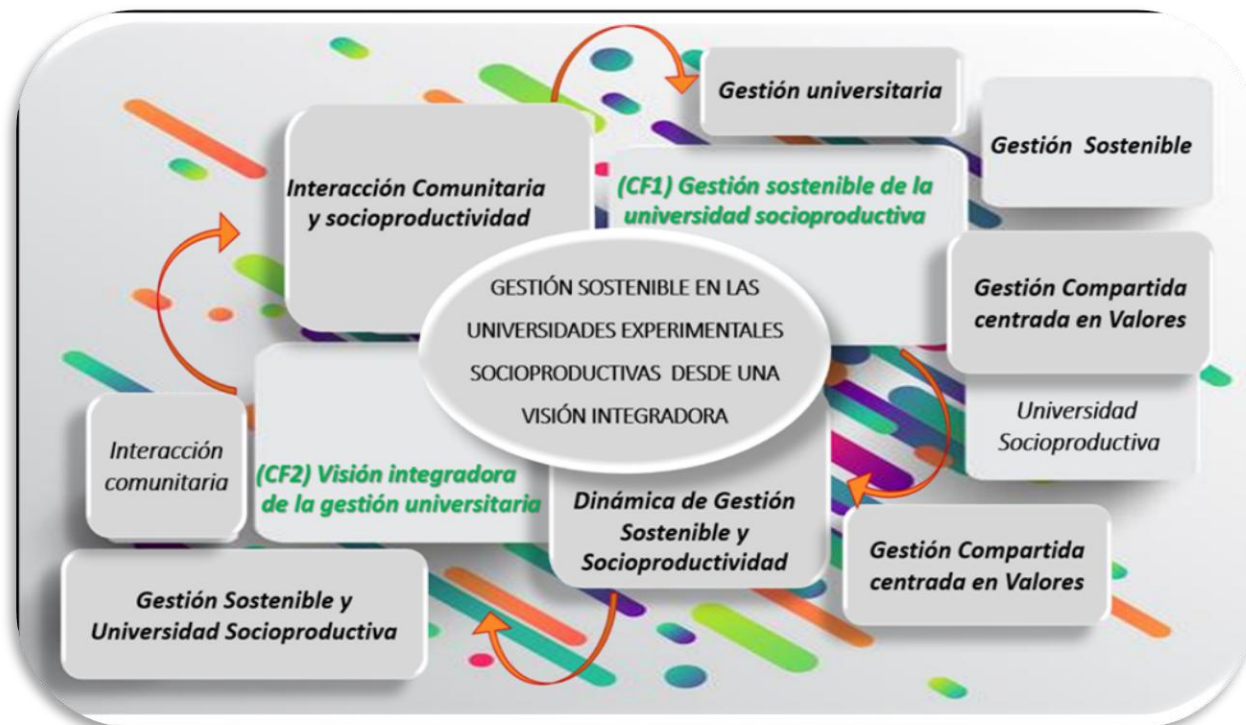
Gestión universitaria

Gestión Sostenible

Interacción Comunitaria y socioproductividad

(CF1) Gestión sostenible de la universidad socioproductiva

GESTIÓN SOSTENIBLE EN LAS UNIVERSIDADES EXPERIMENTALES SOCIOPRODUCTIVAS DESDE UNA VISIÓN INTEGRADORA

Gestión Compartida centrada en Valores

Universidad Socioproductiva

Interacción comunitaria

(CF2) Visión integradora de la gestión universitaria

Dinámica de Gestión Sostenible y Socioproductividad

Gestión Compartida centrada en Valores

Gestión Sostenible y Universidad Socioproductiva